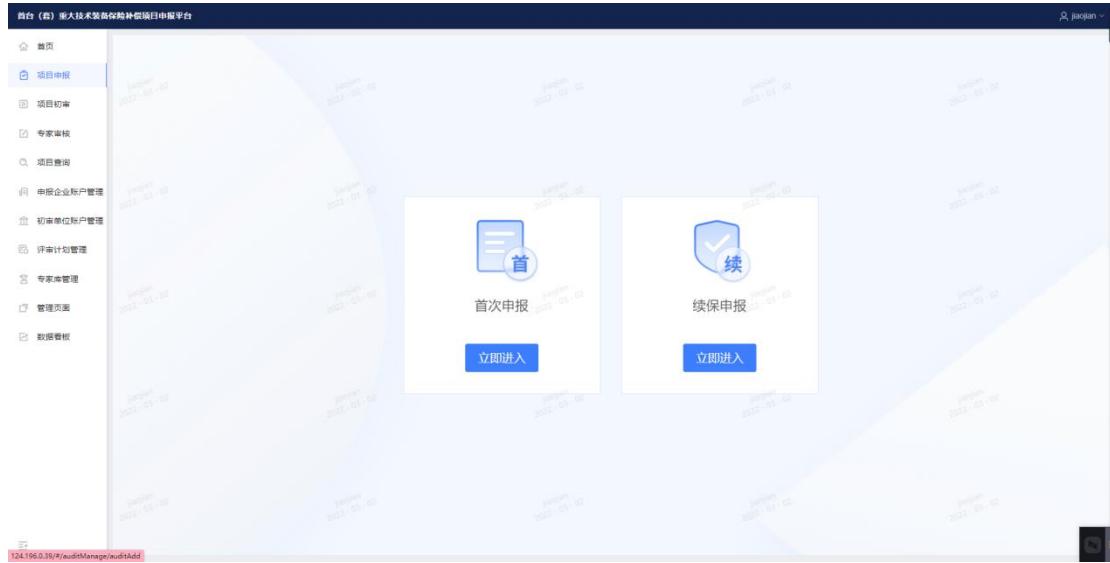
首台（套）重大技术装备保险补偿项目申报平台

jiaojian

首页
项目申报
项目初审
专家审核
项目查询
申报企业账户管理
初审单位账户管理
评审计划管理
专家库管理
管理页面
数据看板

首
首次申报
立即进入

续
续保申报
立即进入

124.196.0.39/#/auditManage/auditAdd